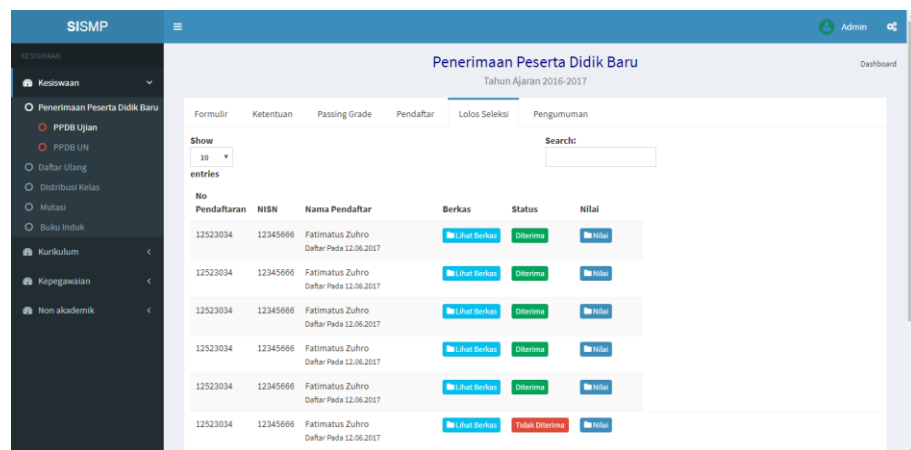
SISMP

Admin

KESISWAAN

Kesiswaan

Penerimaan Peserta Didik Baru

PPDB Ujian

PPDB UN

Daftar Ulang

Distribusi Kelas

Mutasi

Buku Induk

Kurikulum

Kepegawaian

Non akademik

Penerimaan Peserta Didik Baru

Tahun Ajaran 2016-2017

Dashboard

Formulir | Ketentuan | Passing Grade | Pendaftar | Lolos Seleksi | Pengumuman

Show 10 entries

Search:

| No Pendaftaran | NISN | Nama Pendaftar | Berkas | Status | Nilai |
|---|---|---|---|---|---|
| 12523034 | 12345666 | Fatimatus Zuhro Daftar Pada 12.06.2017 | Lihat Berkas | Diterima | Nilai |
| 12523034 | 12345666 | Fatimatus Zuhro Daftar Pada 12.06.2017 | Lihat Berkas | Diterima | Nilai |
| 12523034 | 12345666 | Fatimatus Zuhro Daftar Pada 12.06.2017 | Lihat Berkas | Diterima | Nilai |
| 12523034 | 12345666 | Fatimatus Zuhro Daftar Pada 12.06.2017 | Lihat Berkas | Diterima | Nilai |
| 12523034 | 12345666 | Fatimatus Zuhro Daftar Pada 12.06.2017 | Lihat Berkas | Diterima | Nilai |
| 12523034 | 12345666 | Fatimatus Zuhro Daftar Pada 12.06.2017 | Lihat Berkas | Tidak Diterima | Nilai |